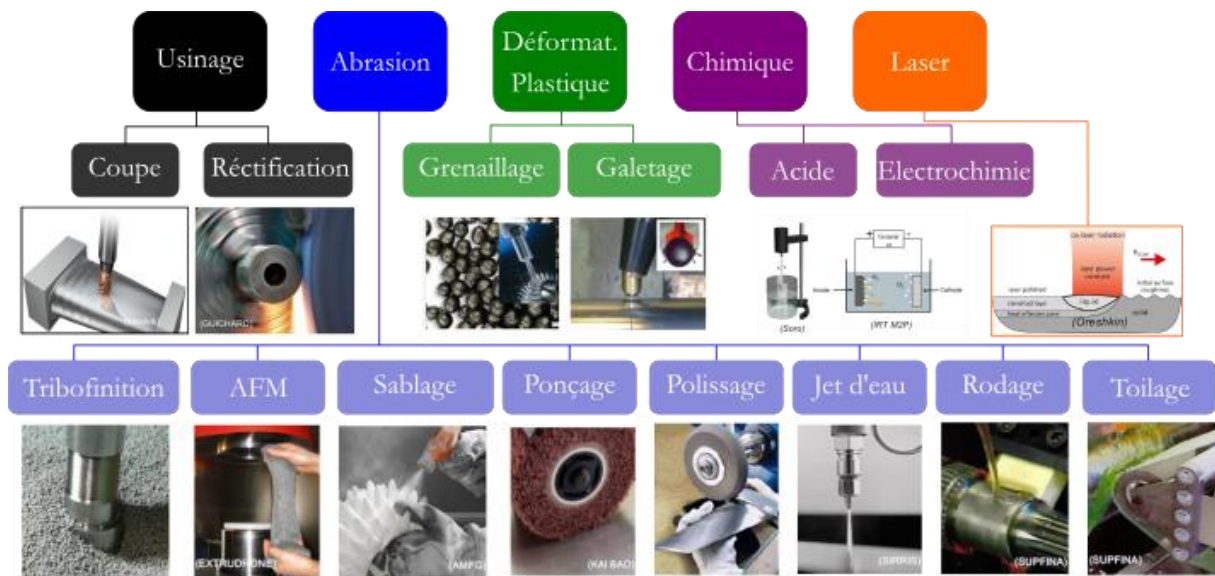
Usinage

Abrasion

Déformat. Plastique

Chimique

Laser

Coupe

Réctification

Grenaillage

Galetage

Acide

Electrochimie

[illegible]

(GUICHARD)

(Sono)

(WT M2P)

Anode

Cathode

(Oreshkin)

Tribofinition

AFM

Sablage

Ponçage

Polissage

Jet d'eau

Rodage

Toilage

(EXTRUDHONE)

(AMPG)

(KAI BAO)

(SIRRIS)

(SUPFINA)

(SUPFINA)